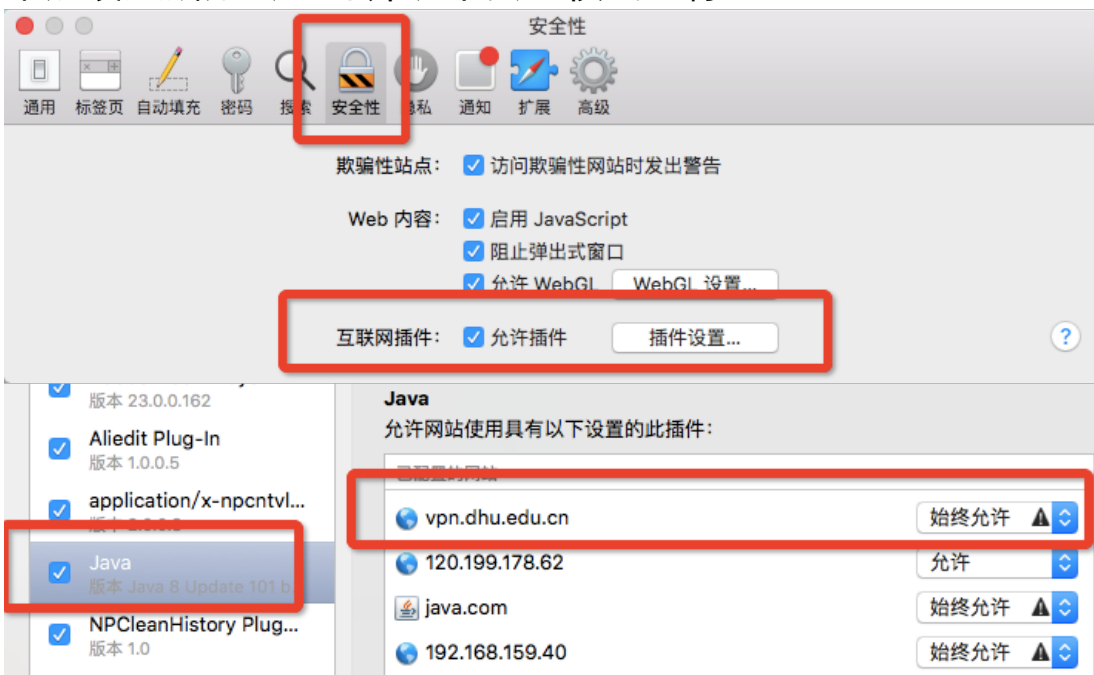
安全性

通用 标签页 自动填充 密码 搜索 安全性 隐私 通知 扩展 高级

欺骗性站点： 访问欺骗性网站时发出警告

Web 内容： 启用 JavaScript
阻止弹出式窗口
允许 WebGL WebGL 设置...

互联网插件： 允许插件 插件设置...

?

版本 23.0.0.162

Aliedit Plug-In
版本 1.0.0.5

application/x-npcntvl...
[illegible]

Java
版本 Java 8 Update 101 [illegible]

NPCleanHistory Plug...
版本 1.0

Java
允许网站使用具有以下设置的此插件：

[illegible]

vpn.dhu.edu.cn 始终允许
120.199.178.62 允许
java.com 始终允许
192.168.159.40 始终允许